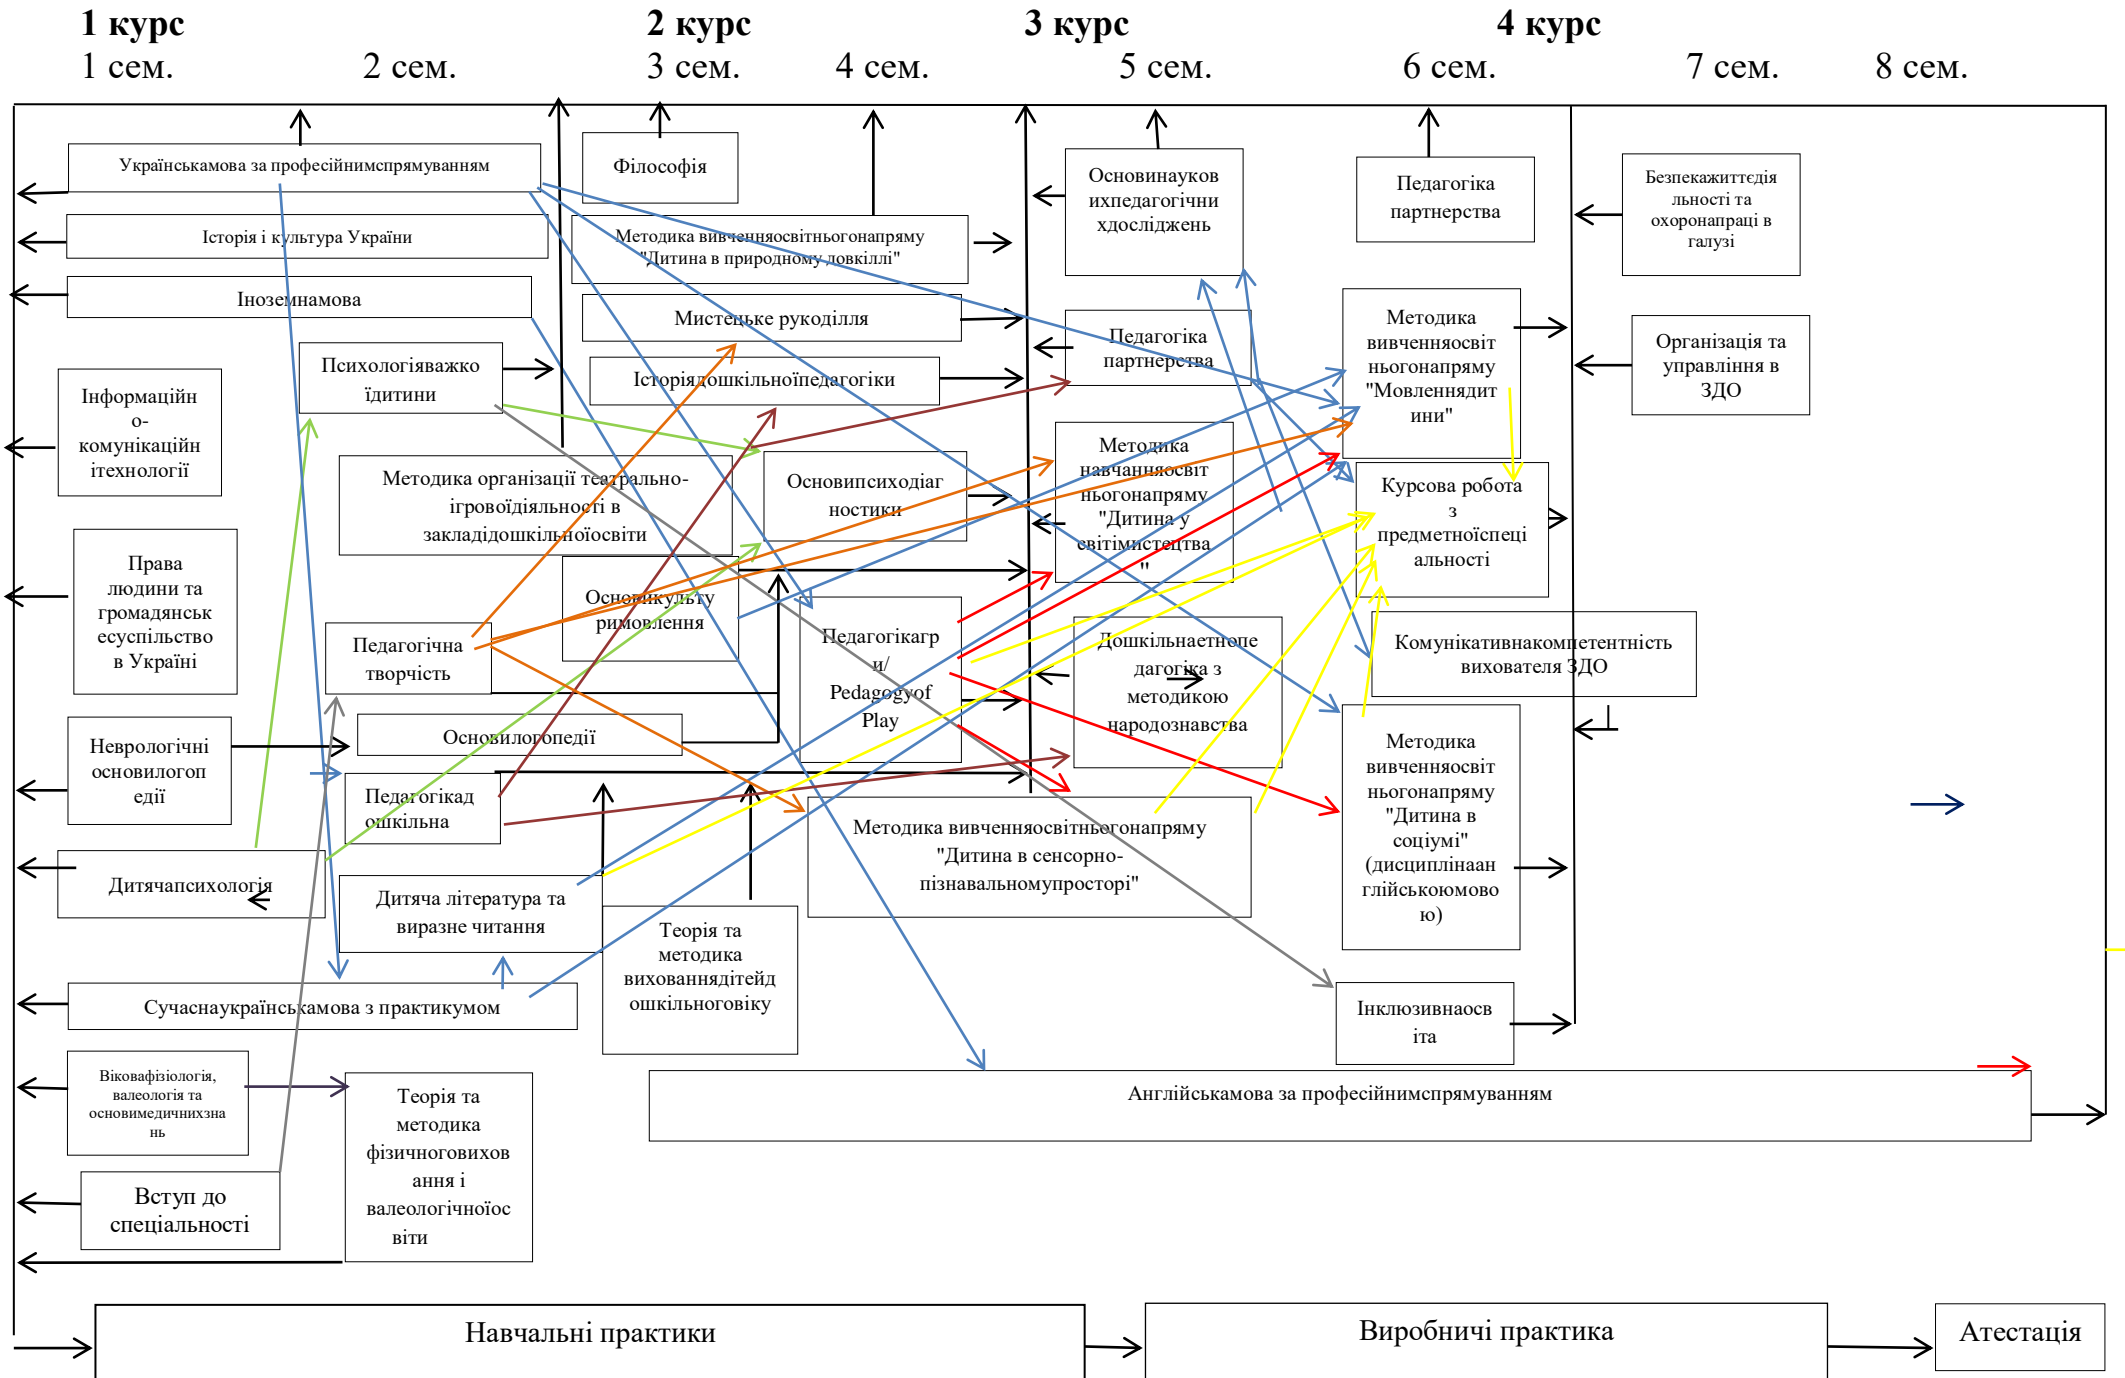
1 курс
1 сем.
2 сем.
2 курс
3 сем.
4 сем.
3 курс
5 сем.
6 сем.
4 курс
7 сем.
8 сем.

Українськамова за професійнимспрямуванням

Філософія

Основинауков ихпедагогічни хдосліджень

Педагогіка партнерства

Безпекажиттєдія льності та охоронапраці в галузі

Історія і культура України

Методика вивченняосвітньогонапряму "Дитина в природному довкіллі"

Іноземнамова

Мистецьке рукоділля

Педагогіка партнерства

Методика вивченняосвіт ньогонапряму "Мовленнядит ини"

Організація та управління в ЗДО

Психологіяважко їдитини

Історіядошкільноїпедагогіки

Інформаційн о-комунікаційн ітехнології

Методика організації театрально-ігровоїдіяльності в закладідошкільноїосвіти

Основипсиходіаг ностики

Методика навчанняосвіт ньогонапряму "Дитина у світімистецтва "

Курсова робота з предметноїспеці альності

Права людини та громадянськ есуспільство в Україні

Основикульту римовлення

Педагогічна творчість

Педагогікагр и/ Pedagogyof Play

Дошкільнапедагогіка з методикою народознавства

Комунікативнакомпетентність вихователя ЗДО

Неврологічні основилогоп едії

Основилогопедії

Педагогікад ошкільна

Методика вивченняосвіт ньогонапряму "Дитина в соціумі" (дисциплінаан глійськоюмово ю)

Дитячапсихологія

Методика вивченняосвітньогонапряму "Дитина в сенсорно-пізнавальномупросторі"

Дитяча література та виразне читання

Теорія та методика вихованнядітейд ошкільноговіку

Сучаснаукраїнськамова з практикумом

Інклюзивнаосв іта

Віковафізіологія, валеологія та основимедичнихзна нь

Теорія та методика фізичноговихов ання і валеологічноїос віти

Англійськамова за професійнимспрямуванням

Вступ до спеціальності

Навчальні практики

Виробничі практика

Атестація